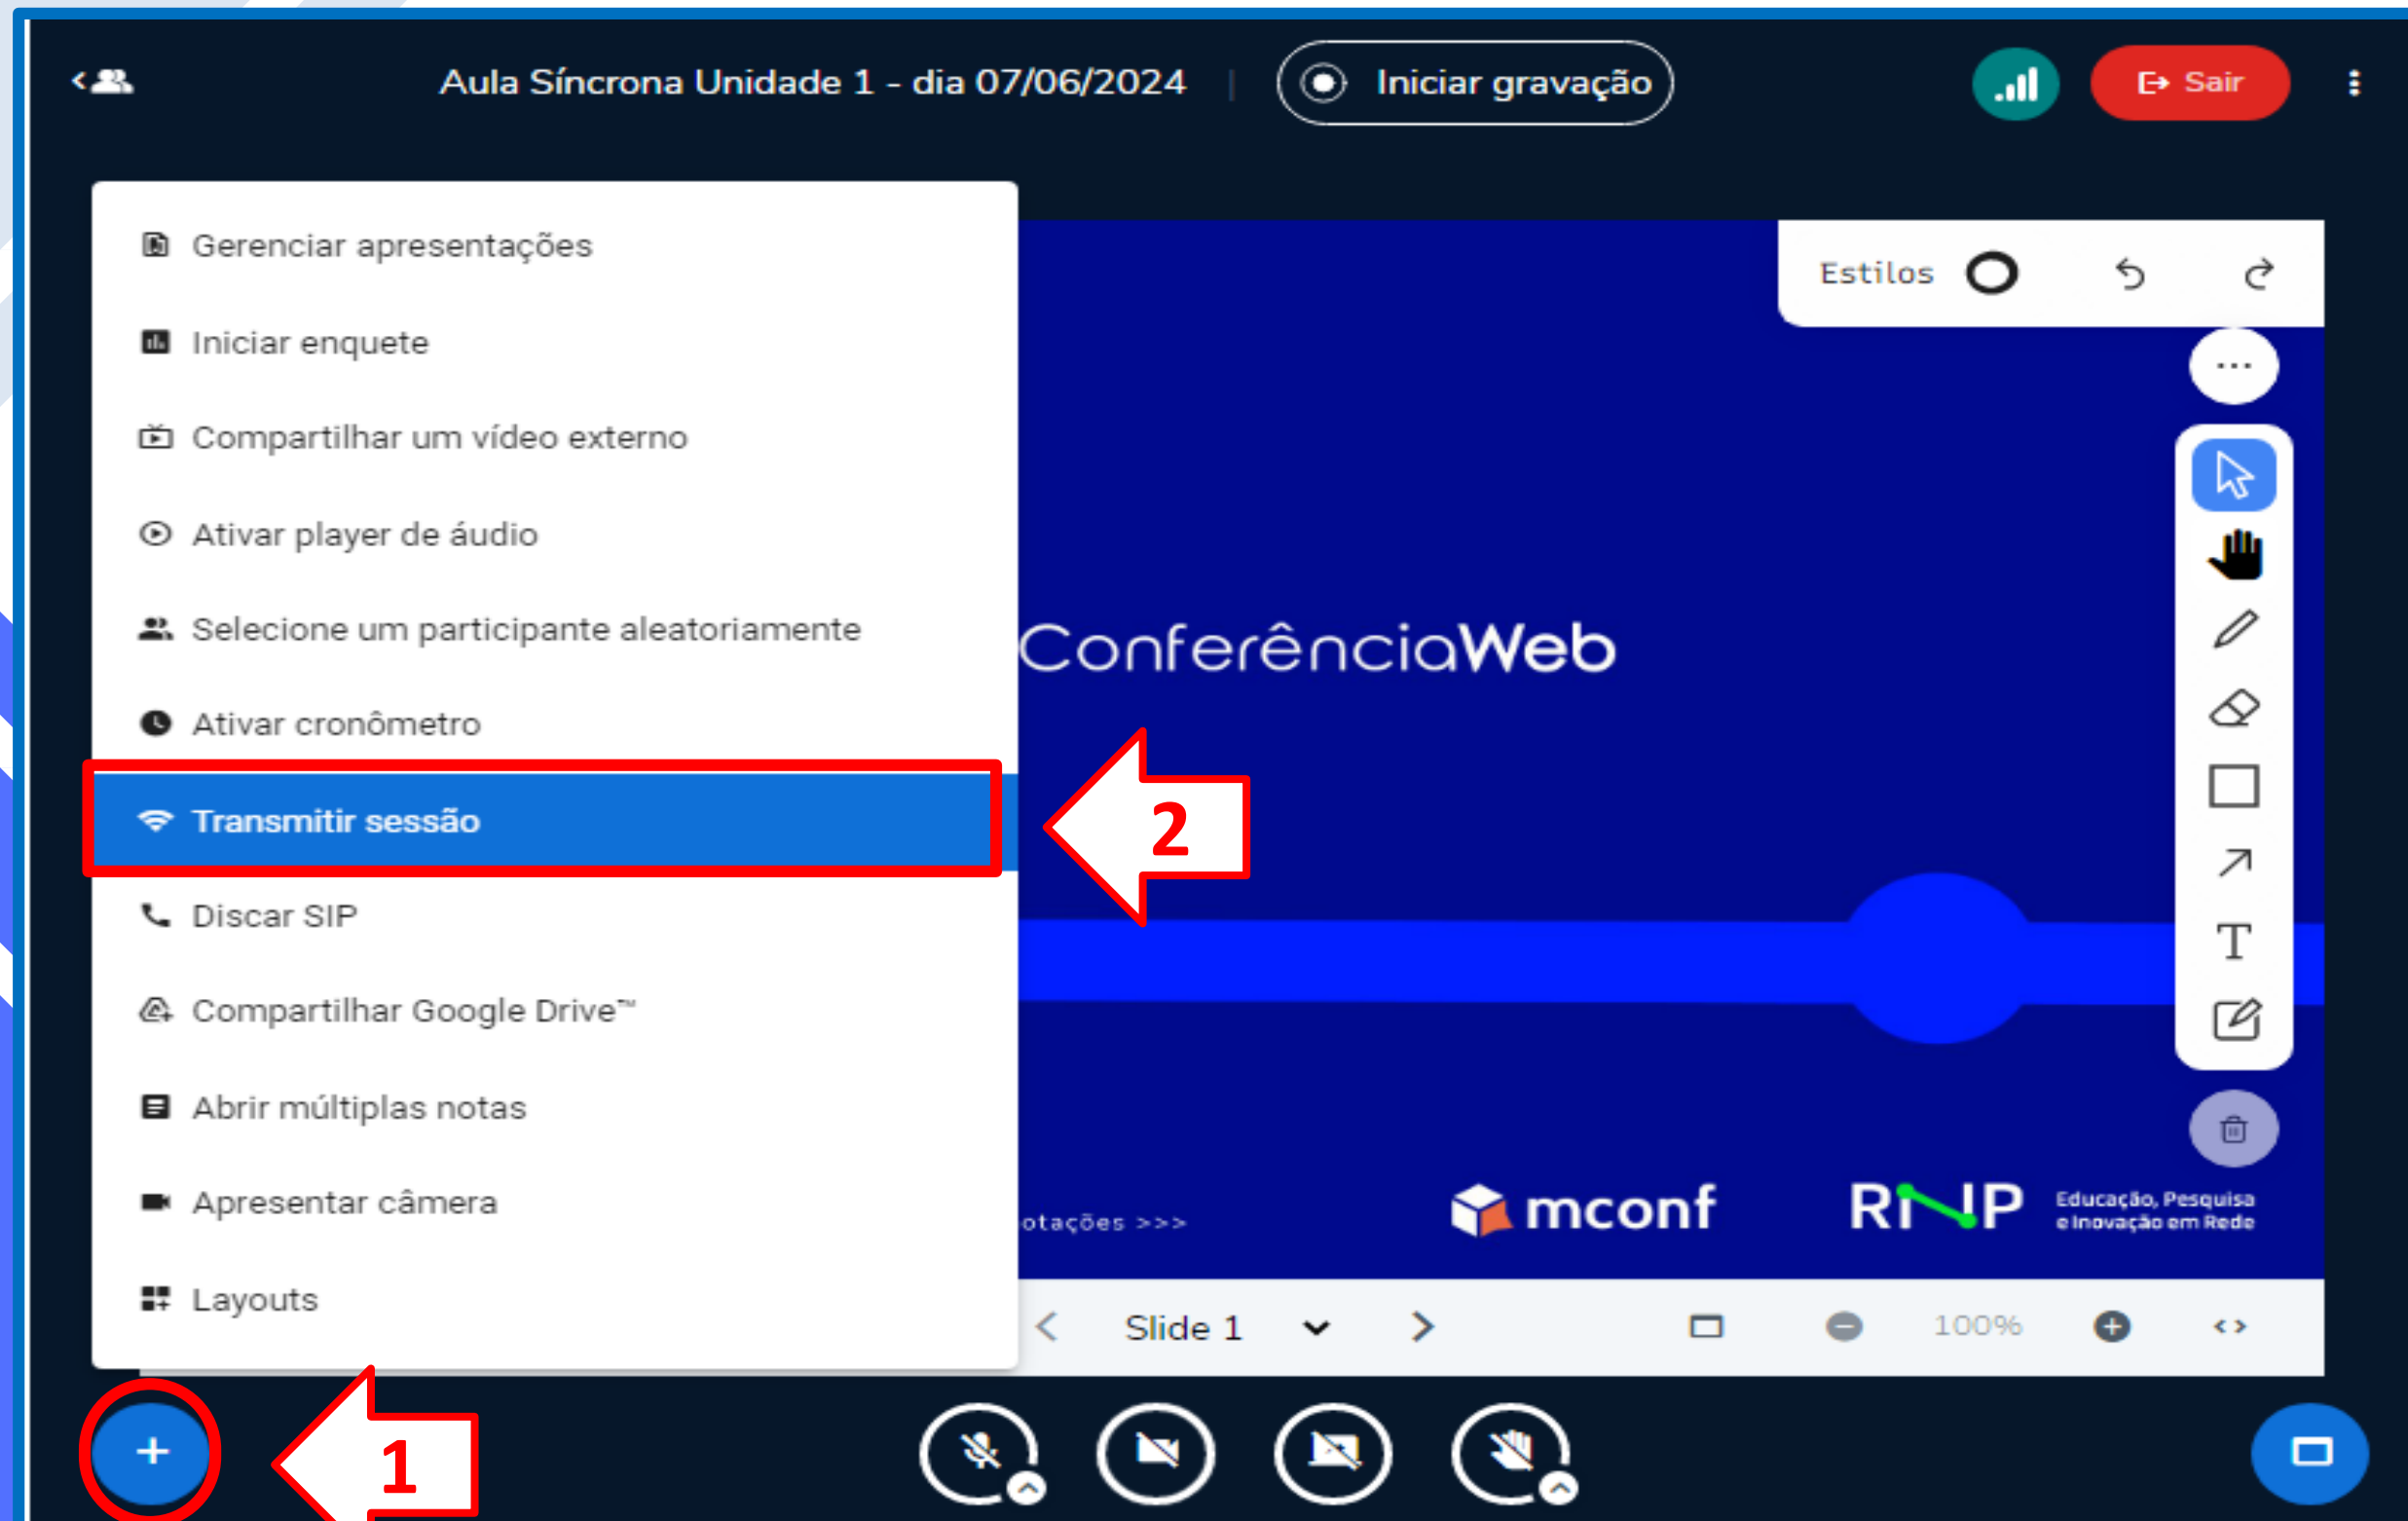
Aula Síncrona Unidade 1 - dia 07/06/2024

Iniciar gravação

Sair

Gerenciar apresentações

Iniciar enquete

Compartilhar um vídeo externo

Ativar player de áudio

Selecione um participante aleatoriamente

Ativar cronômetro

Transmitir sessão

Discar SIP

Compartilhar Google Drive™

Abrir múltiplas notas

Apresentar câmera

Layouts

Estilos

ConferênciaWeb

2

otações >>>

mconf

RNP Educação, Pesquisa e Inovação em Rede

Slide 1

100%

1

+